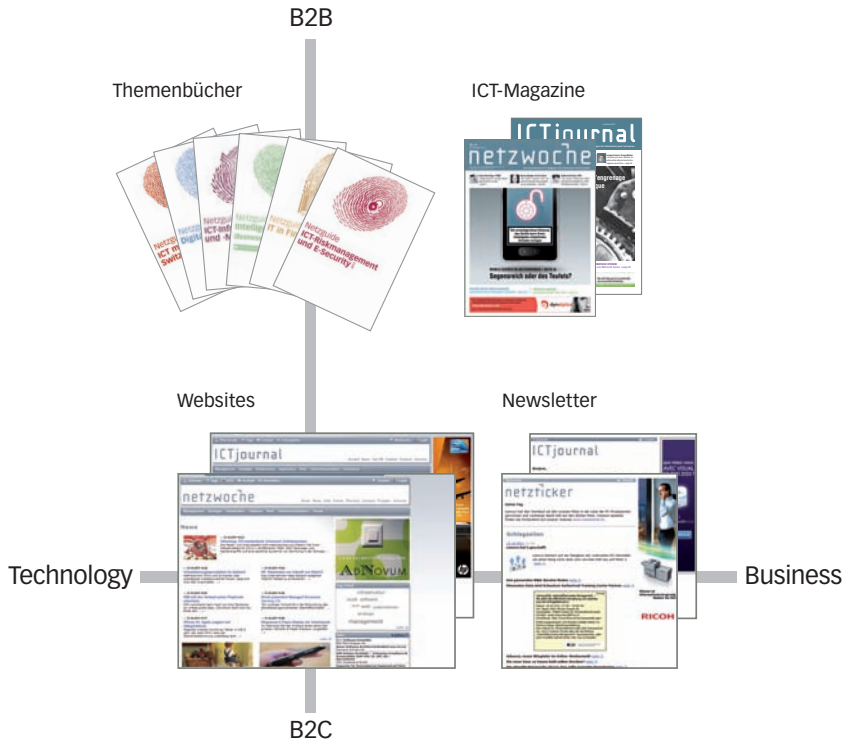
B2B

Themenbücher

Netzguide ICT-Riskmanagement und E-Security

ICT-Magazine

ICTjournal

netzwoche

Segensreich oder des Teufels?

Websites

ICTjournal

netzwoche

AdNovum

Newsletter

ICTjournal

netzticker

RICOH

Technology

Business

B2C